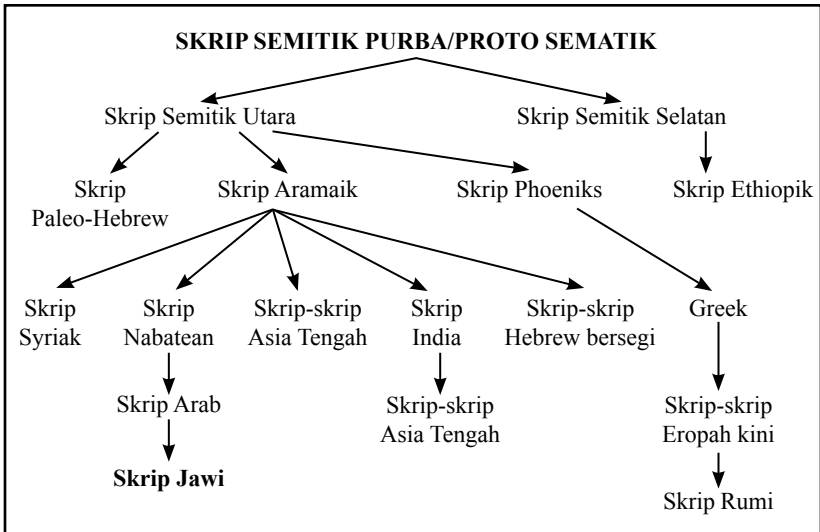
SKRIP SEMITIK PURBA/PROTO SEMATIK

Skrip Semitik Utara

Skrip Semitik Selatan

Skrip Paleo-Hebrew

Skrip Aramaik

Skrip Phoeniks

Skrip Ethiopik

Skrip Syriak

Skrip Nabatean

Skrip-skrip Asia Tengah

Skrip India

Skrip-skrip Hebrew bersegi

Greek

Skrip Arab

Skrip-skrip Asia Tengah

Skrip-skrip Eropah kini

Skrip Jawi

Skrip Rumi